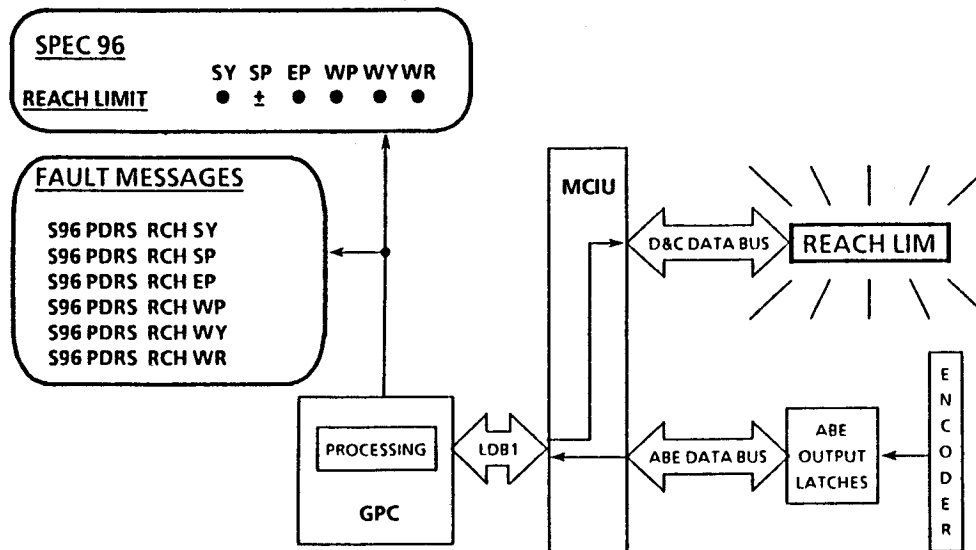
SPEC 96

REACH LIMIT

| SY | SP | EP | WP | WY | WR |
|---|---|---|---|---|---|
| ● | ± | ● | ● | ● | ● |

FAULT MESSAGES

S96 PDRS RCH SY
S96 PDRS RCH SP
S96 PDRS RCH EP
S96 PDRS RCH WP
S96 PDRS RCH WY
S96 PDRS RCH WR

MCIU

D&C DATA BUS

REACH LIM

PROCESSING

LDB1

GPC

ABE DATA BUS

ABE OUTPUT LATCHES

ENCODER